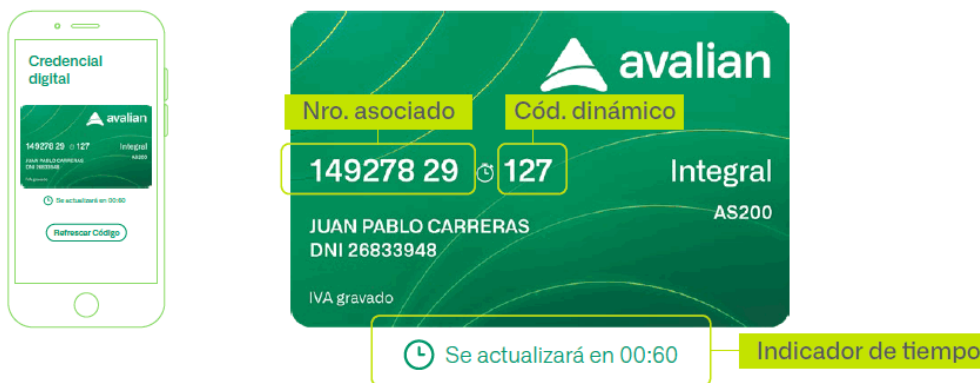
Credencial digital

avalian

149278 29 127

Integral

JUAN PABLO CARRERAS
DNI 26833948

AS200

IVA gravado

Se actualizará en 00:60

Refrescar Código

avalian

Nro. asociado

Cód. dinámico

149278 29

127

Integral

AS200

JUAN PABLO CARRERAS
DNI 26833948

IVA gravado

Se actualizará en 00:60

Indicador de tiempo